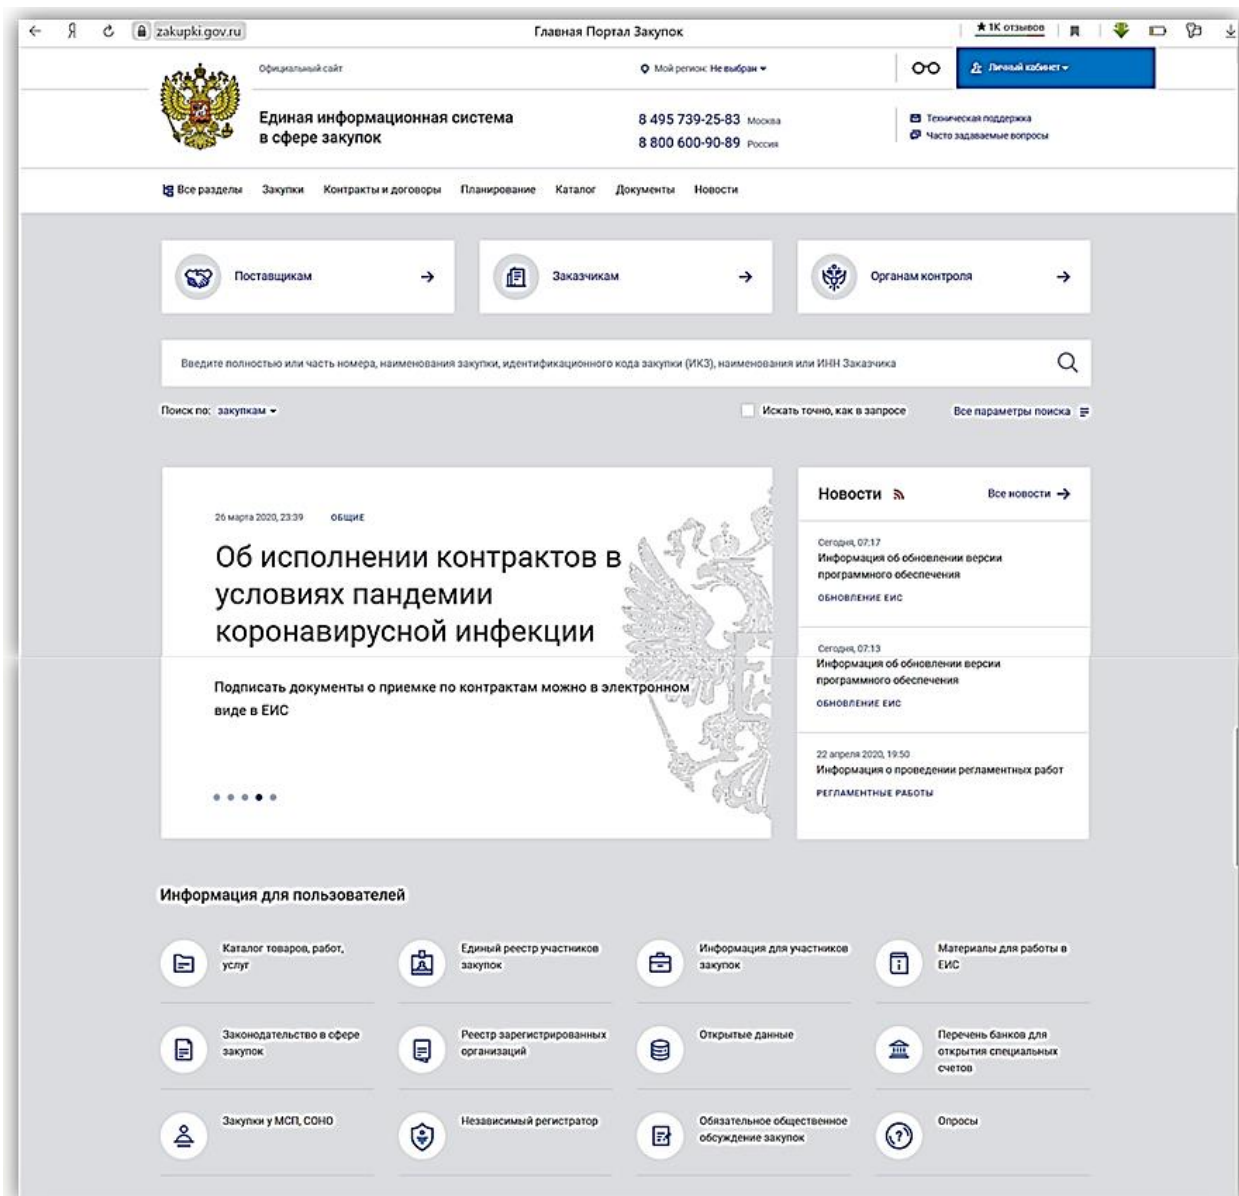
zakupki.gov.ru Главная Портал Закупок ★ 1К отзывов

Официальный сайт

Мой регион: Не выбран

Личный кабинет

Единая информационная система в сфере закупок

8 495 739-25-83 Москва
8 800 600-90-89 Россия

Техническая поддержка
Часто задаваемые вопросы

Все разделы Закупки Контракты и договоры Планирование Каталог Документы Новости

Поставщикам →

Заказчикам →

Органам контроля →

Введите полностью или часть номера, наименования закупки, идентификационного кода закупки (ИКЗ), наименования или ИНН Заказчика

Поиск по: закупкам

Искать точно, как в запросе

Все параметры поиска

26 марта 2020, 23:39 ОБЩИЕ

Об исполнении контрактов в условиях пандемии коронавирусной инфекции

Подписать документы о приемке по контрактам можно в электронном виде в ЕИС

Новости

Все новости →

Сегодня, 07:17
Информация об обновлении версии программного обеспечения
ОБНОВЛЕНИЕ ЕИС

Сегодня, 07:13
Информация об обновлении версии программного обеспечения
ОБНОВЛЕНИЕ ЕИС

22 апреля 2020, 19:50
Информация о проведении регламентных работ
РЕГЛАМЕНТНЫЕ РАБОТЫ

Информация для пользователей

Каталог товаров, работ, услуг

Единый реестр участников закупок

Информация для участников закупок

Материалы для работы в ЕИС

Законодательство в сфере закупок

Реестр зарегистрированных организаций

Открытые данные

Перечень банков для открытия специальных счетов

Закупки у МСП, СОНО

Независимый регистратор

Обязательное общественное обсуждение закупок

Опросы